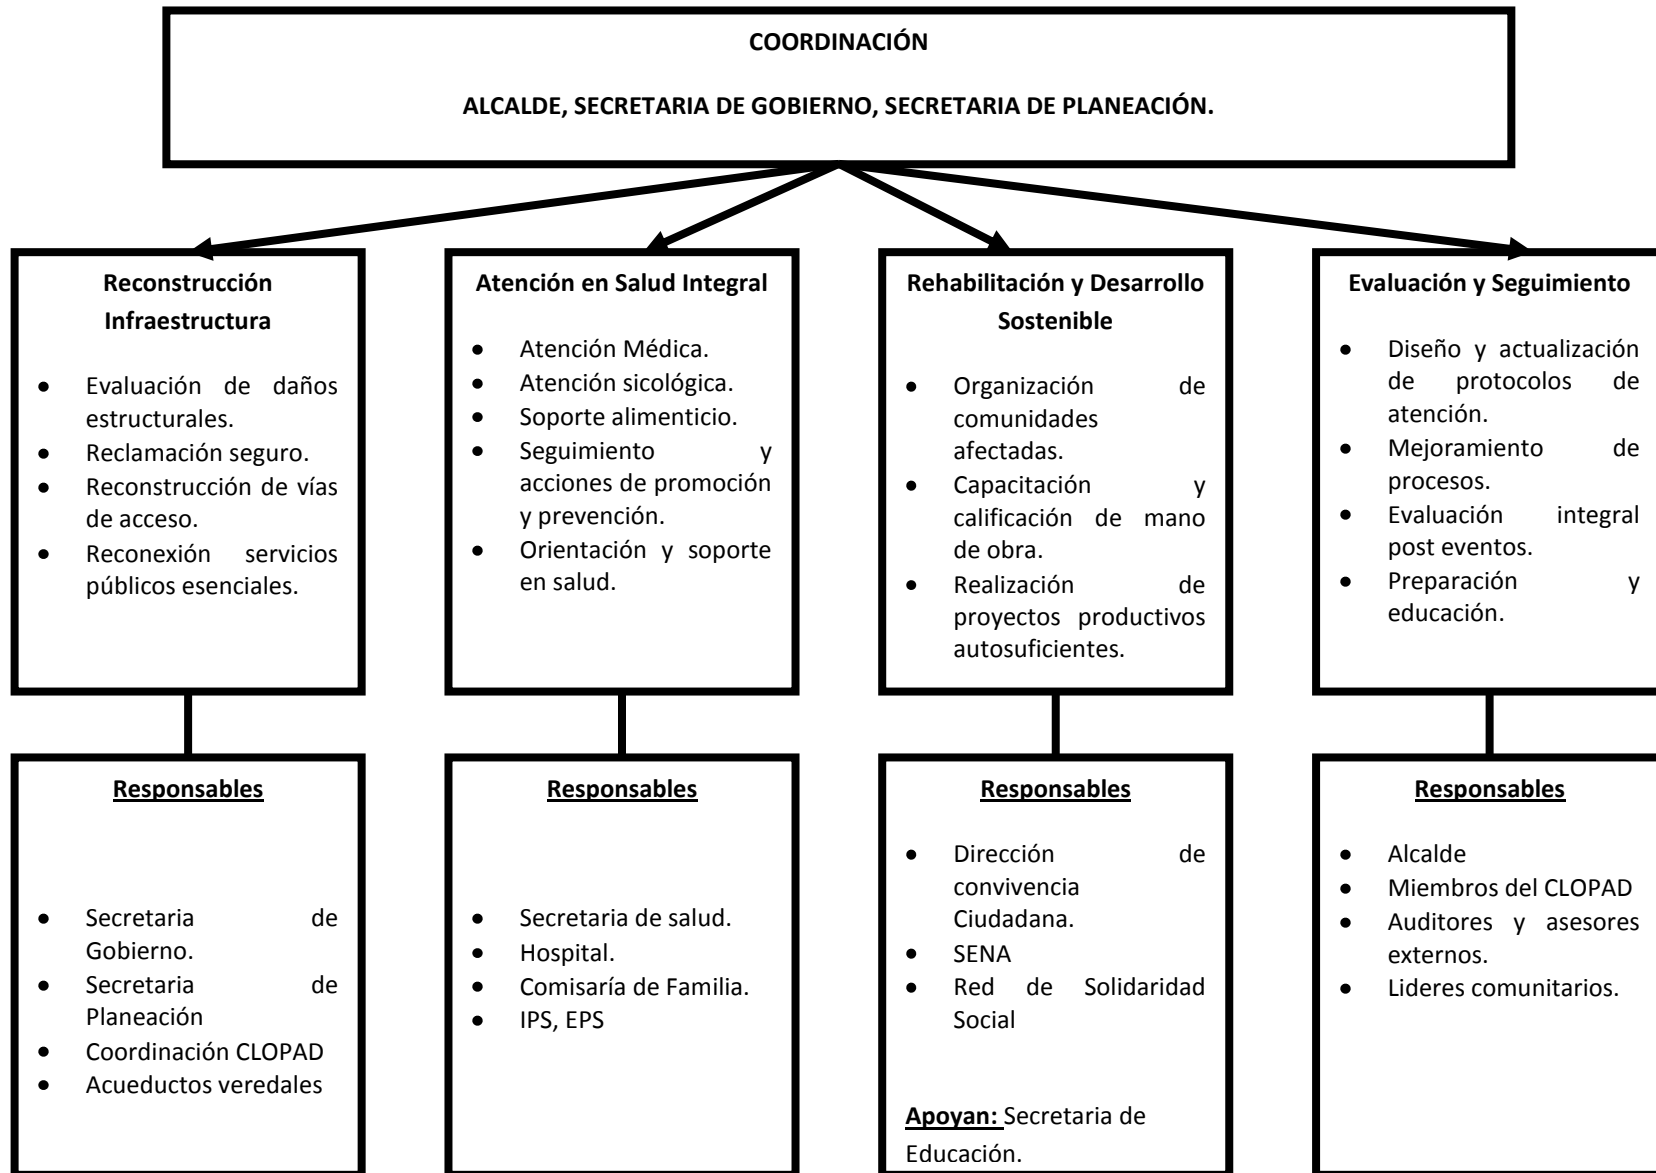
COORDINACIÓN

ALCALDE, SECRETARIA DE GOBIERNO, SECRETARIA DE PLANEACIÓN.

Reconstrucción Infraestructura

- Evaluación de daños estructurales.
- Reclamación seguro.
- Reconstrucción de vías de acceso.
- Reconexión servicios públicos esenciales.

Responsables

- Secretaria de Gobierno.
- Secretaria de Planeación
- Coordinación CLOPAD
- Acueductos veredales

Atención en Salud Integral

- Atención Médica.
- Atención sicológica.
- Soporte alimenticio.
- Seguimiento y acciones de promoción y prevención.
- Orientación y soporte en salud.

Responsables

- Secretaria de salud.
- Hospital.
- Comisaría de Familia.
- IPS, EPS

Rehabilitación y Desarrollo Sostenible

- Organización de comunidades afectadas.
- Capacitación y calificación de mano de obra.
- Realización de proyectos productivos autosuficientes.

Responsables

- Dirección de convivencia Ciudadana.
- SENA
- Red de Solidaridad Social

Apoyan: Secretaria de Educación.

Evaluación y Seguimiento

- Diseño y actualización de protocolos de atención.
- Mejoramiento de procesos.
- Evaluación integral post eventos.
- Preparación y educación.

Responsables

- Alcalde
- Miembros del CLOPAD
- Auditores y asesores externos.
- Lideres comunitarios.